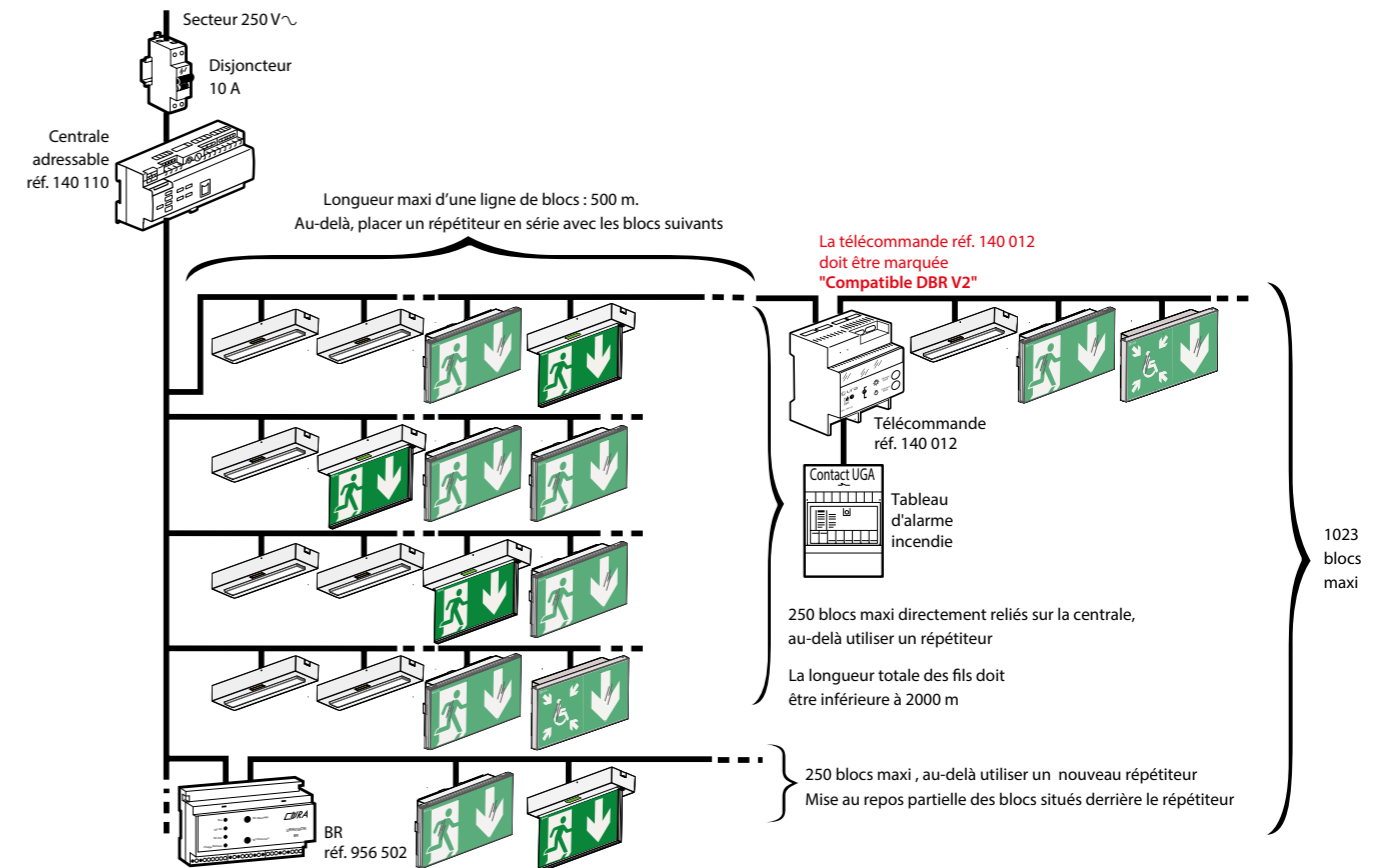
Secteur 250 V∿

Disjoncteur
10 A

Centrale
adressable
réf. 140 110

Longueur maxi d'une ligne de blocs : 500 m.
Au-delà, placer un répétiteur en série avec les blocs suivants

La télécommande réf. 140 012
doit être marquée
"Compatible DBR V2"

Télécommande
réf. 140 012

Contact UGA

Tableau
d'alarme
incendie

1023
blocs
maxi

250 blocs maxi directement reliés sur la centrale,
au-delà utiliser un répétiteur

La longueur totale des fils doit
être inférieure à 2000 m

250 blocs maxi , au-delà utiliser un nouveau répétiteur
Mise au repos partielle des blocs situés derrière le répétiteur

COBRA

BR
réf. 956 502